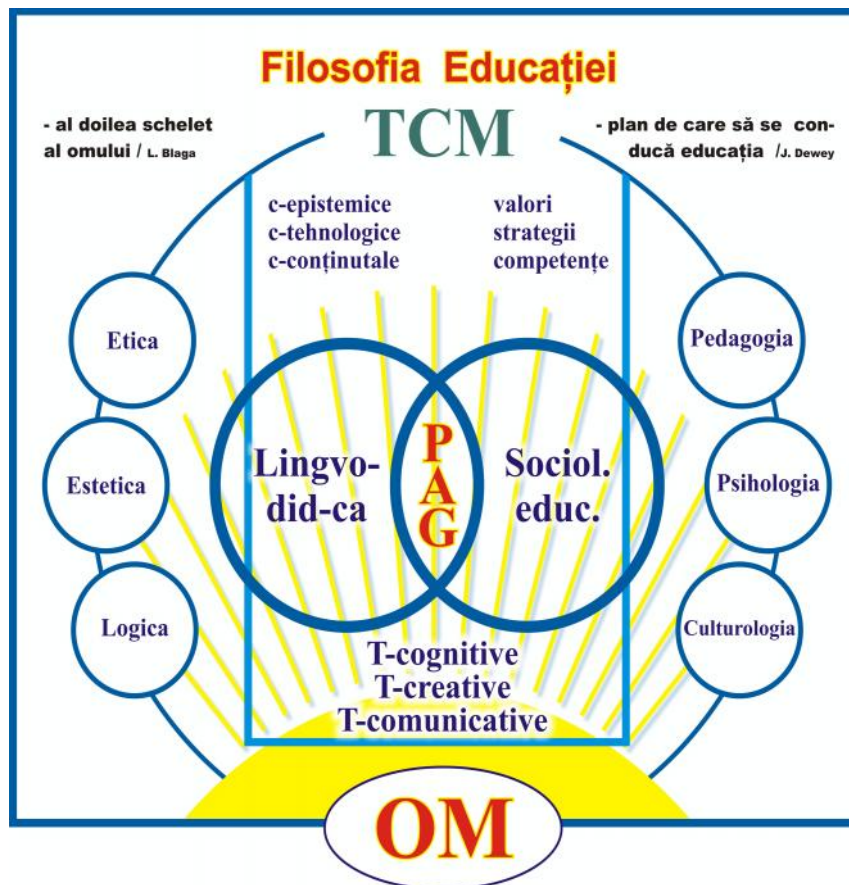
Filosofia Educației

- al doilea schelet al omului / L. Blaga

TCM

- plan de care să se conducă educația /J. Dewey

c-epistemice
c-tehnologice
c-conținutale

valori
strategii
competențe

Etica

Estetica

Logica

Pedagogia

Psihologia

Culturologia

Lingvo-did-ca

PAG

Sociol. educ.

T-cognitive
T-creative
T-comunicative

OM